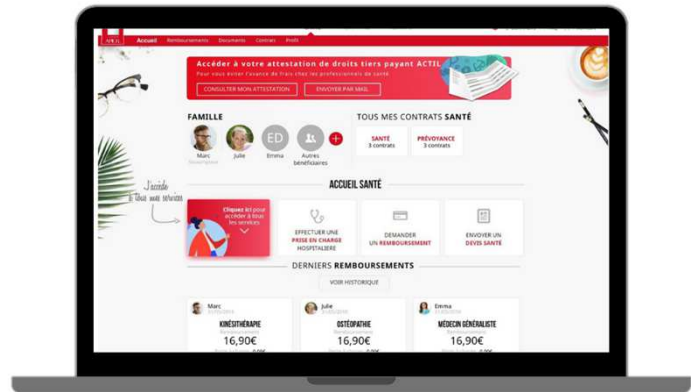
ACTIL Accueil Remboursements Documents Contrats Profil

Accéder à votre attestation de droits tiers payant ACTIL
Pour vous éviter l'avance de frais chez les professionnels de santé

CONSULTER MON ATTESTATION
ENVOYER PAR MAIL

FAMILLE

Marc
Julie
ED
Emma
Autres bénéficiaires

TOUS MES CONTRATS SANTÉ

SANTÉ
3 contrats

PRÉVOYANCE
3 contrats

J'accède à tous mes services

ACCUEIL SANTÉ

Cliquez ici pour accéder à tous les services

EFFECTUER UNE PRISE EN CHARGE HOSPITALIÈRE

DEMANDER UN REMBOURSEMENT

ENVOYER UN DEVIS SANTÉ

DERNIERS REMBOURSEMENTS

VOIR HISTORIQUE

Marc
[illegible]
KINÉSITHÉRAPIE
16,90€
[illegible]

Julie
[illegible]
OSTÉOPATHIE
16,90€
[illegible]

Emma
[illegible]
MÉDECIN GÉNÉRALISTE
16,90€
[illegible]